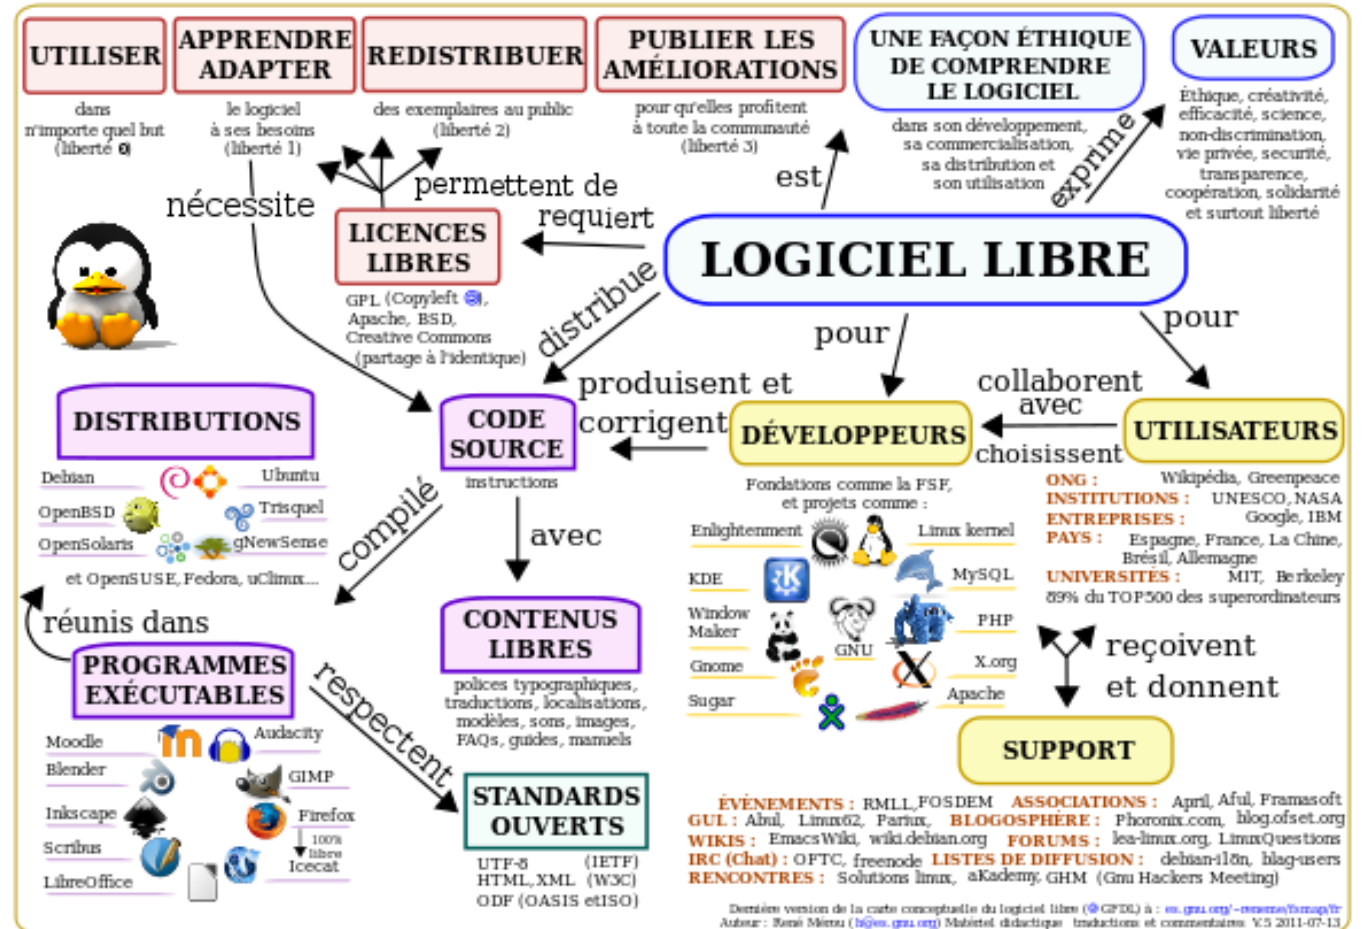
UTILISER
dans n'importe quel but (liberté 0)

APPRENDRE ADAPTER
le logiciel à ses besoins (liberté 1)

REDISTRIBUER
des exemplaires au public (liberté 2)

PUBLIER LES AMÉLIORATIONS
pour qu'elles profitent à toute la communauté (liberté 3)

UNE FAÇON ÉTHIQUE DE COMPRENDRE LE LOGICIEL
dans son développement, sa commercialisation, sa distribution et son utilisation

VALEURS
Éthique, créativité, efficacité, science, non-discrimination, vie privée, sécurité, transparence, coopération, solidarité et surtout liberté

exprime

est

permettent de

nécessite

requiert

LICENCES LIBRES
GPL (Copyleft), Apache, BSD, Creative Commons (partage à l'identique)

LOGICIEL LIBRE

distribue

pour

pour

DISTRIBUTIONS
Debian
Ubuntu
OpenBSD
Trisquel
OpenSolaris
gNewSense
et OpenSUSE, Fedora, uClinux...

CODE SOURCE
instructions

produisent et corrigent

DÉVELOPPEURS
Fondations comme la FSF, et projets comme :

collaborent avec

choisissent

UTILISATEURS
ONG : Wikipédia, Greenpeace
INSTITUTIONS : UNESCO, NASA
ENTREPRISES : Google, IBM
PAYS : Espagne, France, La Chine, Brésil, Allemagne
UNIVERSITÉS : MIT, Berkeley
89% du TOP500 des superordinateurs

compilé

avec

réunis dans

PROGRAMMES EXÉCUTABLES
Moodle
Audacity
Blender
GIMP
Inkscape
Firefox
Scribus
100% libre
Icecat
LibreOffice

respectent

CONTENUS LIBRES
polices typographiques, traductions, localisations, modèles, sons, images, FAQs, guides, manuels

STANDARDS OUVERTS
UTF-8 (IETF)
HTML, XML (W3C)
ODF (OASIS et ISO)

Enlightenment
Linux kernel
KDE
MySQL
Window Maker
GNU
PHP
Gnome
X.org
Sugar
Apache

reçoivent et donnent

SUPPORT

ÉVÉNEMENTS : RMLL, FOSDEM ASSOCIATIONS : April, Aful, Framasoft
GUL : Abul, Linux62, Parinux BLOGOSPHÈRE : Phoronix.com, blog.ofset.org
WIKIS : EmacsWiki, wiki.debian.org FORUMS : lea-linux.org, LinuxQuestions
IRC (Chat) : OFTC, freenode LISTES DE DIFFUSION : debian-l10n, blug-users
RENCONTRES : Solutions linux, aKademy, GHM (Gnu Hackers Meeting)

Dernière version de la carte conceptuelle du logiciel libre (GFDL) à : es.gnu.org/~reneme/fsmap/fr
Auteur : René Mérou (h@es.gnu.org) Matériel didactique traductions et commentaires V.5 2011-07-13